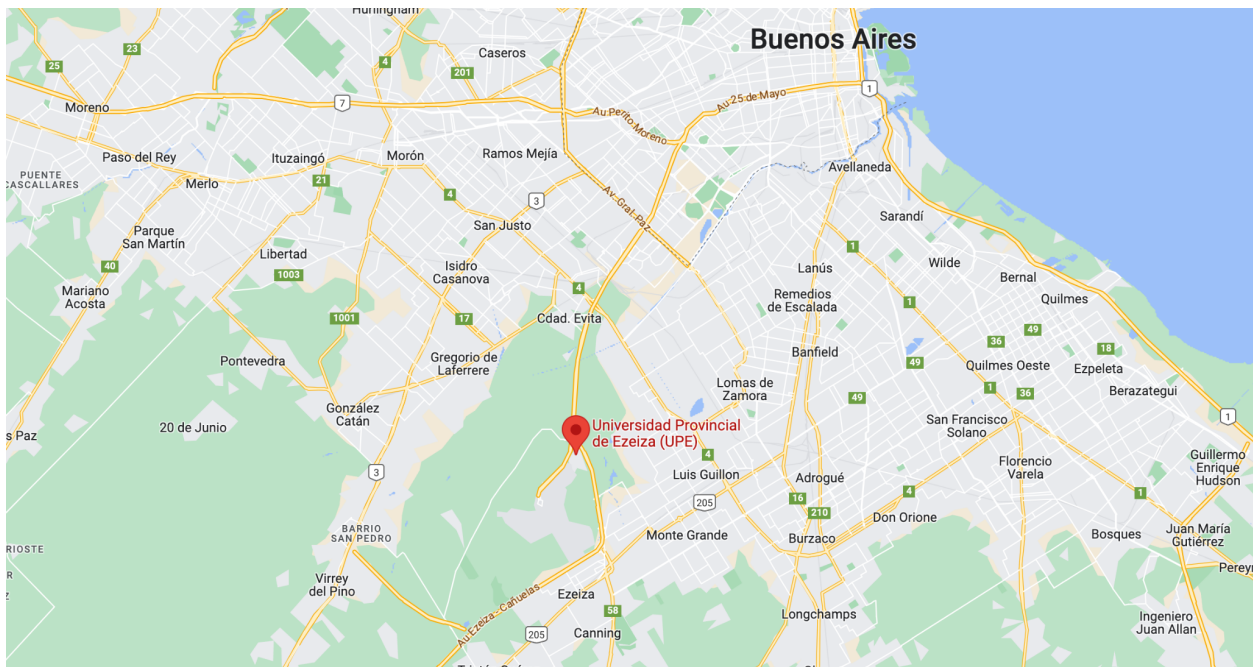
Hurlingham
Buenos Aires
23
25
Caseros
4
201
Moreno
7
Au Perito Moreno
Au 25 de Mayo
1
PUENTE CASCALLARES
Paso del Rey
Ituzaingó
Morón
Ramos Mejía
Merlo
21
4
Avellaneda
Parque San Martín
3
Av. Gral. Paz
San Justo
Sarandí
Libertad
1
40
1003
Isidro Casanova
Lanús
Wilde
Bernal
Mariano Acosta
4
Remedios de Escalada
1
Quilmes
1001
17
Cdad. Evita
36
49
Pontevedra
Gregorio de Laferrere
Banfield
18
49
Quilmes Oeste
Ezpeleta
Lomas de Zamora
1
36
Berazategui
49
González Catán
San Francisco Solano
20 de Junio
s Paz
Universidad Provincial de Ezeiza (UPE)
1
4
Florencio Varela
Guillermo Enrique Hudson
Luis Guillon
3
Adrogué
205
16
4
1
210
BARRIO SAN PEDRO
Don Orione
RIOSTE
Monte Grande
Burzaco
Bosques
Juan María Gutiérrez
Pereyr
Virrey del Pino
Au Ezeiza - Cañuelas
Ezeiza
58
Longchamps
205
Canning
Ingeniero Juan Allan